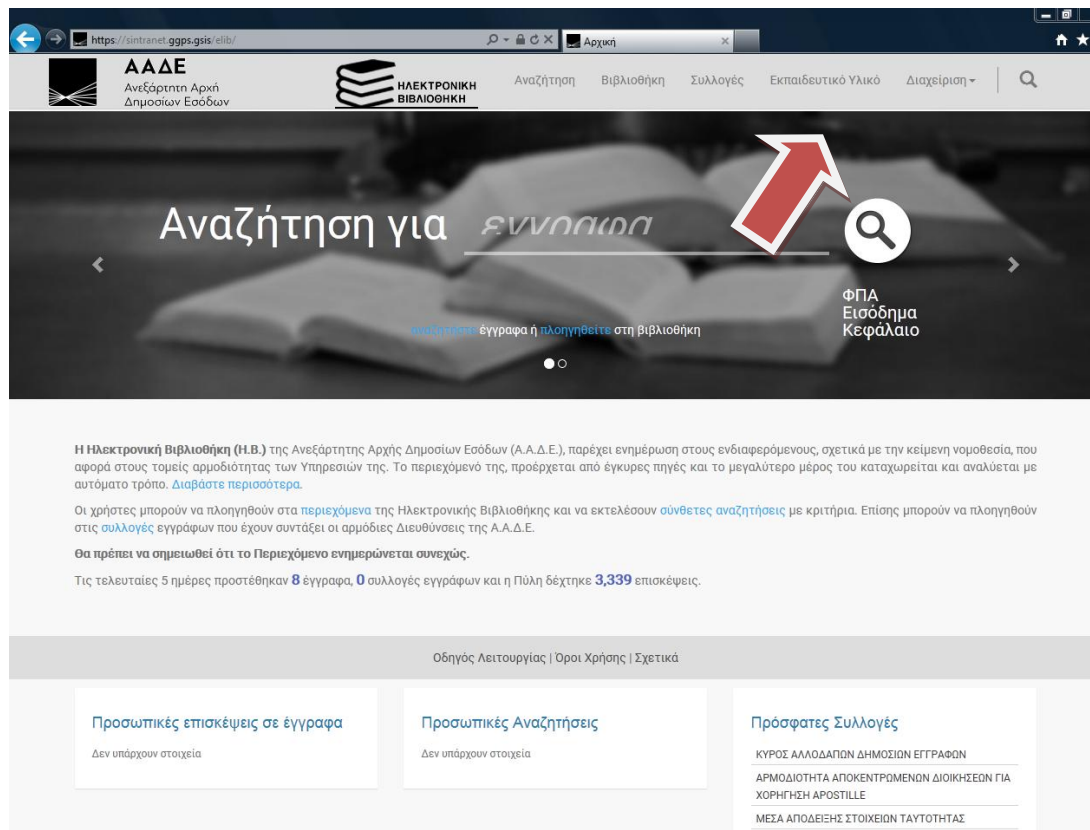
https://sintranet.ggps.gsis/elib/

Αρχική

ΑΑΔΕ
Ανεξάρτητη Αρχή Δημοσίων Εσόδων

ΗΛΕΚΤΡΟΝΙΚΗ ΒΙΒΛΙΟΘΗΚΗ

Αναζήτηση Βιβλιοθήκη Συλλογές Εκπαιδευτικό Υλικό Διαχείριση

Αναζήτηση για εννοιών

ΦΠΑ
Εισόδημα
Κεφάλαιο

αναζητήστε έγγραφα ή πλοηγηθείτε στη βιβλιοθήκη

Η Ηλεκτρονική Βιβλιοθήκη (Η.Β.) της Ανεξάρτητης Αρχής Δημοσίων Εσόδων (Α.Α.Δ.Ε.), παρέχει ενημέρωση στους ενδιαφερόμενους, σχετικά με την κείμενη νομοθεσία, που αφορά στους τομείς αρμοδιότητας των Υπηρεσιών της. Το περιεχόμενό της, προέρχεται από έγκυρες πηγές και το μεγαλύτερο μέρος του καταχωρείται και αναλύεται με αυτόματο τρόπο. Διαβάστε περισσότερα.

Οι χρήστες μπορούν να πλοηγηθούν στα περιεχόμενα της Ηλεκτρονικής Βιβλιοθήκης και να εκτελέσουν σύνθετες αναζητήσεις με κριτήρια. Επίσης μπορούν να πλοηγηθούν στις συλλογές εγγράφων που έχουν συντάξει οι αρμόδιες Διευθύνσεις της Α.Α.Δ.Ε.

Θα πρέπει να σημειωθεί ότι το Περιεχόμενο ενημερώνεται συνεχώς.

Τις τελευταίες 5 ημέρες προστέθηκαν 8 έγγραφα, 0 συλλογές εγγράφων και η Πύλη δέχτηκε 3,339 επισκέψεις.

Οδηγός Λειτουργίας | Όροι Χρήσης | Σχετικά

Προσωπικές επισκέψεις σε έγγραφα
Δεν υπάρχουν στοιχεία

Προσωπικές Αναζητήσεις
Δεν υπάρχουν στοιχεία

Πρόσφατες Συλλογές
ΚΥΡΟΣ ΑΛΛΟΔΑΠΩΝ ΔΗΜΟΣΙΩΝ ΕΓΓΡΑΦΩΝ
ΑΡΜΟΔΙΟΤΗΤΑ ΑΠΟΚΕΝΤΡΩΜΕΝΩΝ ΔΙΟΙΚΗΣΕΩΝ ΓΙΑ ΧΟΡΗΓΗΣΗ APOSTILLE
ΜΕΣΑ ΑΠΟΔΕΙΞΗΣ ΣΤΟΙΧΕΙΩΝ ΤΑΥΤΟΤΗΤΑΣ